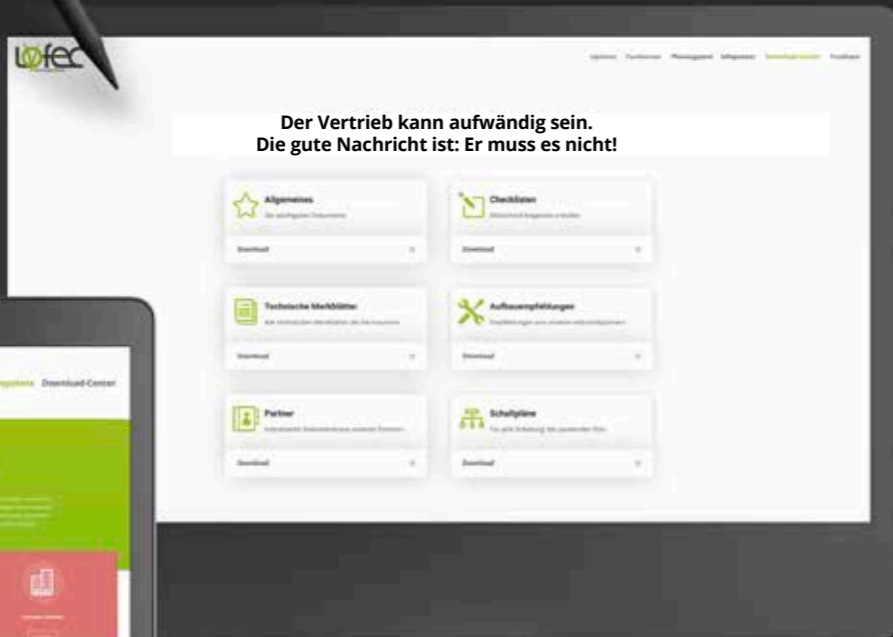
lofec

Der Vertrieb kann aufwändig sein.
Die gute Nachricht ist: Er muss es nicht!

Allgemeines
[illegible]
Download

Checklisten
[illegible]
Download

Technische Merkblätter
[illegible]
Download

Aufbauempfehlungen
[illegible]
Download

Partner
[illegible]
Download

Schaltpläne
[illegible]
Download

Download-Center